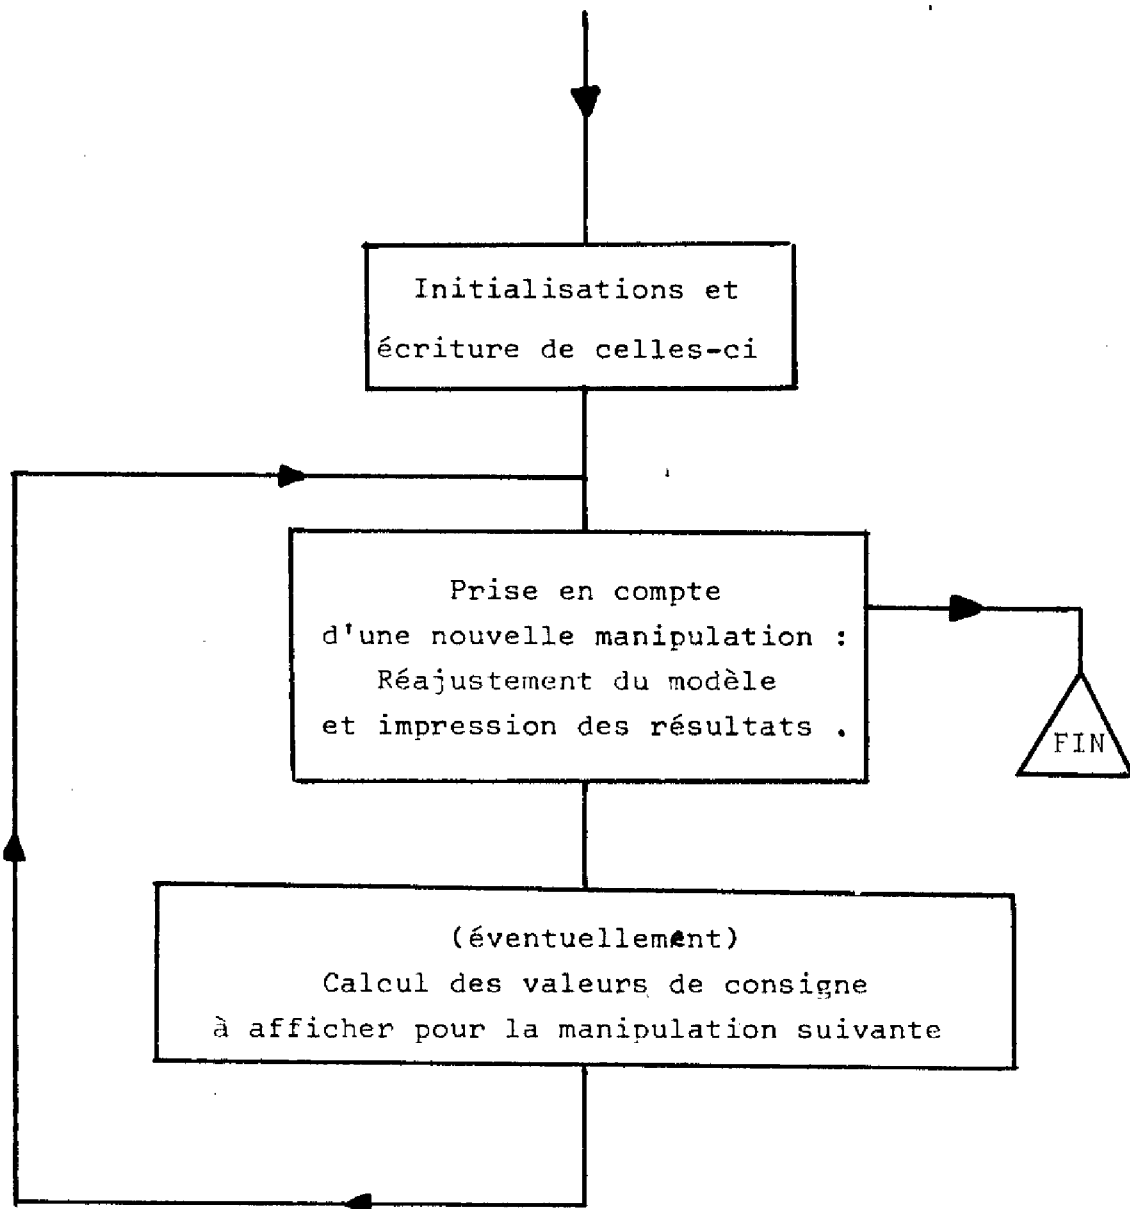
Initialisations et écriture de celles-ci

Prise en compte d'une nouvelle manipulation : Réajustement du modèle et impression des résultats .

FIN

(éventuellement) Calcul des valeurs de consigne à afficher pour la manipulation suivante